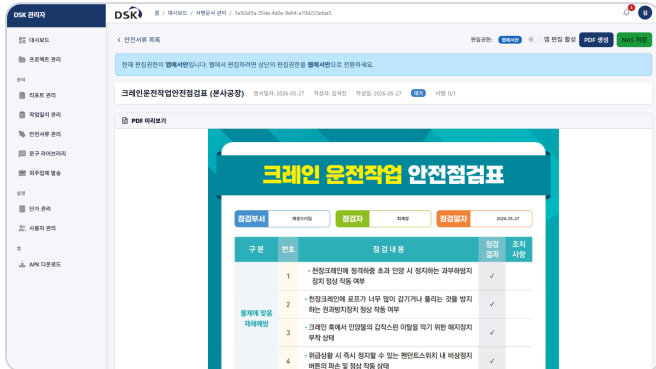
DSK 관리자

대시보드
프로젝트 관리
관리
리포트 관리
작업일지 관리
안전서류 관리
문구 라이브러리
외부업체 발송
설정
인가 관리
사용자 관리
앱
APK 다운로드

DSK 홈 / 대시보드 / 서명문서 관리 / 5e92af5a-35da-4e0e-9e64-a19d225e9ae5

< 안전서류 목록

편집권한: 웹에서편 앱 편집 활성 PDF 생성 NAS 저장

현재 편집권한이 웹에서편입니다. 웹에서 편집하려면 상단의 편집권한을 웹에서편으로 전환하세요.

크레인운전작업안전점검표 (본사공장) 문서일자: 2026-05-27 작성자: 김석진 작성일: 2026-05-27 대기 서명: 0/1

PDF 미리보기

크레인 운전작업 안전점검표

점검부서 제관1라인 점검자 최제광 점검일자 2026.05.27

| 구 분 | 번호 | 점 검 내 용 | 점검결과 | 조치사항 |
|---|---|---|---|---|
| 물체에 맞음 재해예방 | 1 | • 천장크레인에 정격하중 초과 인양 시 정지하는 과부하방지장치 정상 작동 여부 | ✓ | |
| | 2 | • 천장크레인에 로프가 너무 많이 감기거나 풀리는 것을 방지하는 권과방지장치 정상 작동 여부 | ✓ | |
| | 3 | • 크레인 훅에서 인양물의 갑작스런 이탈을 막기 위한 해지장치 부착 상태 | ✓ | |
| | 4 | • 위급상황 시 즉시 정지할 수 있는 펜던트스위치 내 비상정지 버튼의 파손 및 정상 작동 상태 | ✓ | |